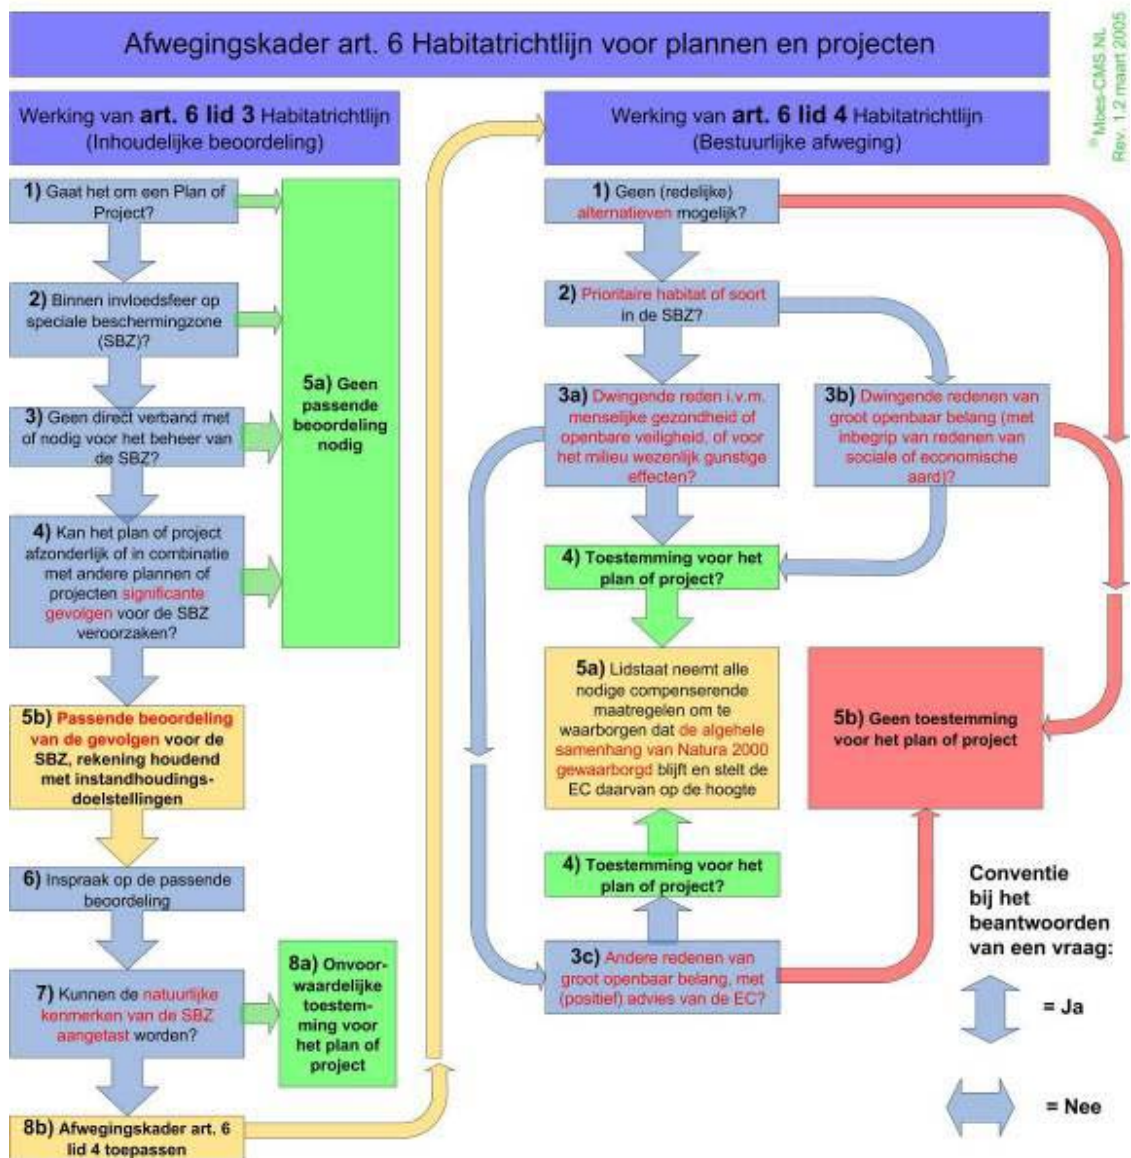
Afwegingskader art. 6 Habitatrichtlijn voor plannen en projecten

© Moes-CMS.NL Rev. 1.2 maart 2005

Werking van art. 6 lid 3 Habitatrichtlijn (Inhoudelijke beoordeling)

1) Gaat het om een Plan of Project?

2) Binnen invloedsfeer op speciale beschermingzone (SBZ)?

3) Geen direct verband met of nodig voor het beheer van de SBZ?

4) Kan het plan of project afzonderlijk of in combinatie met andere plannen of projecten significante gevolgen voor de SBZ veroorzaken?

5a) Geen passende beoordeling nodig

5b) Passende beoordeling van de gevolgen voor de SBZ, rekening houdend met instandhoudings-doelstellingen

6) Inspraak op de passende beoordeling

7) Kunnen de natuurlijke kenmerken van de SBZ aangetast worden?

8a) Onvoorwaardelijke toestemming voor het plan of project

8b) Afwegingskader art. 6 lid 4 toepassen

Werking van art. 6 lid 4 Habitatrichtlijn (Bestuurlijke afweging)

1) Geen (redelijke) alternatieven mogelijk?

2) Prioritaire habitat of soort in de SBZ?

3a) Dwingende reden i.v.m. menselijke gezondheid of openbare veiligheid, of voor het milieu wezenlijk gunstige effecten?

3b) Dwingende redenen van groot openbaar belang (met inbegrip van redenen van sociale of economische aard)?

4) Toestemming voor het plan of project?

5a) Lidstaat neemt alle nodige compenserende maatregelen om te waarborgen dat de algehele samenhang van Natura 2000 gewaarborgd blijft en stelt de EC daarvan op de hoogte

5b) Geen toestemming voor het plan of project

4) Toestemming voor het plan of project?

3c) Andere redenen van groot openbaar belang, met (positief) advies van de EC?

Conventie bij het beantwoorden van een vraag:

= Ja

= Nee